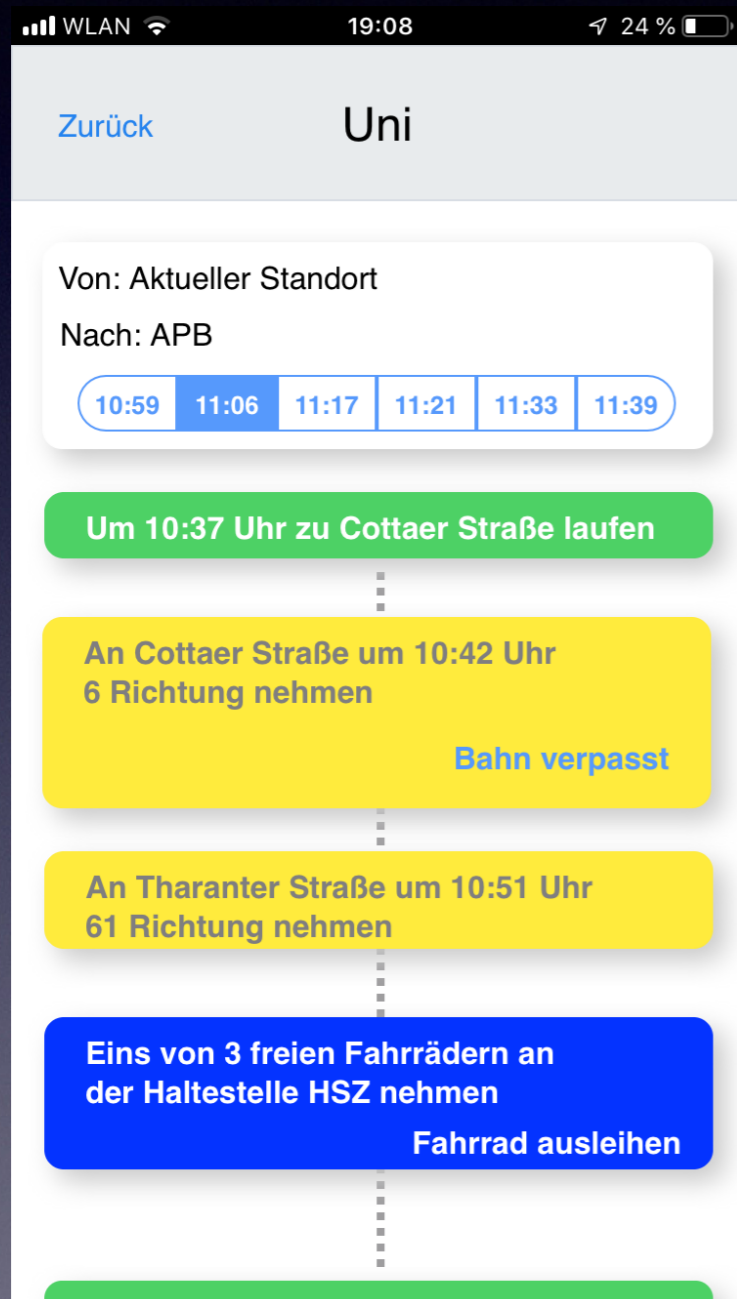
WLAN 19:08 24 %

Zurück Uni

Von: Aktueller Standort

Nach: APB

| 10:59 | 11:06 | 11:17 | 11:21 | 11:33 | 11:39 |
|---|---|---|---|---|---|

Um 10:37 Uhr zu Cottaer Straße laufen

An Cottaer Straße um 10:42 Uhr 6 Richtung nehmen

Bahn verpasst

An Tharanter Straße um 10:51 Uhr 61 Richtung nehmen

Eins von 3 freien Fahrrädern an der Haltestelle HSZ nehmen

Fahrrad ausleihen